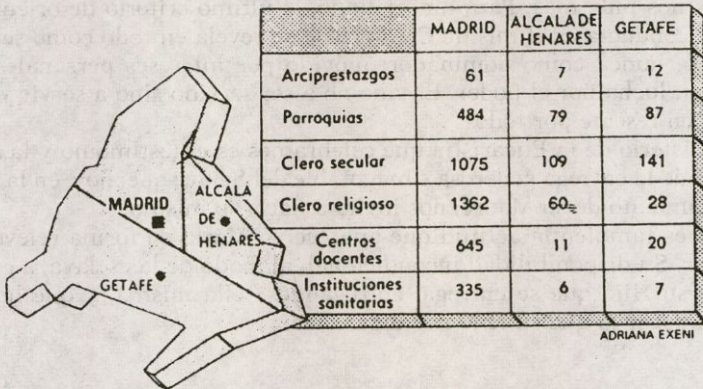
| | MADRID | ALCALÁ DE HENARES | GETAFE |
|---|---|---|---|
| Arciprestazgos | 61 | 7 | 12 |
| Parroquias | 484 | 79 | 87 |
| Clero secular | 1075 | 109 | 141 |
| Clero religioso | 1362 | 60 | 28 |
| Centros docentes | 645 | 11 | 20 |
| Instituciones sanitarias | 335 | 6 | 7 |

MADRID

ALCALÁ DE HENARES

GETAFE

ADRIANA EXENI